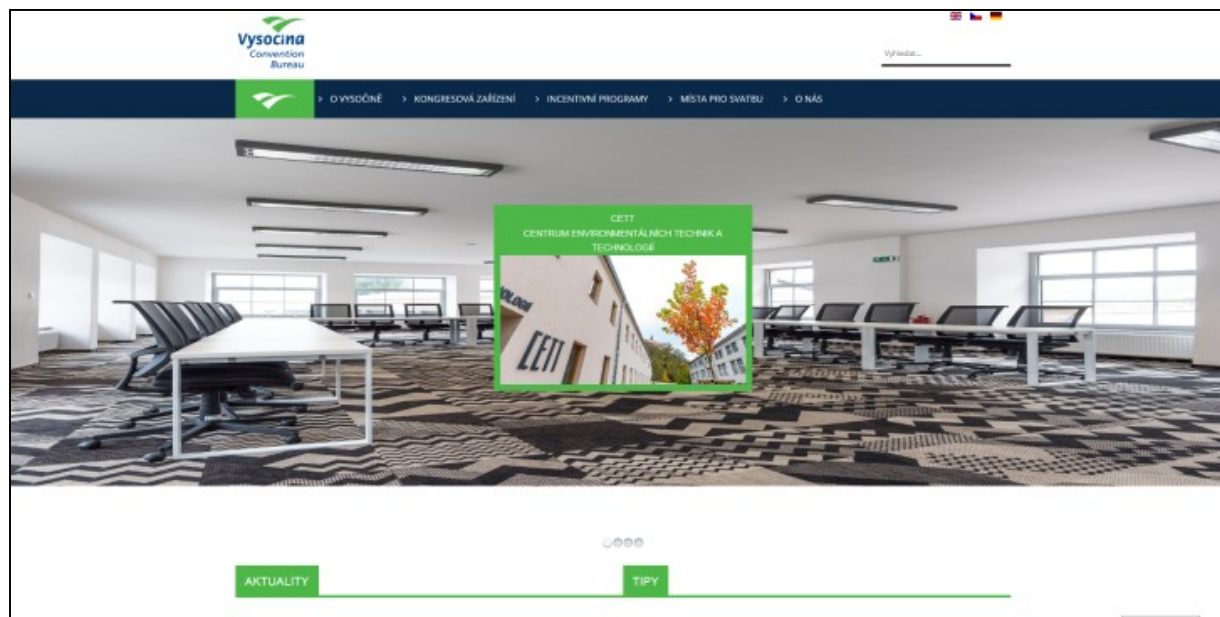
Vysočina Convention Bureau

Vyhledat...

› O VYSOČINĚ › KONGRESOVÁ ZAŘÍZENÍ › INCENTIVNÍ PROGRAMY › MÍSTA PRO SVATBU › O NÁS

CETT
CENTRUM ENVIRONMENTÁLNÍCH TECHNIK A TECHNOLOGIÍ

CETT

AKTUALITY

TIPY